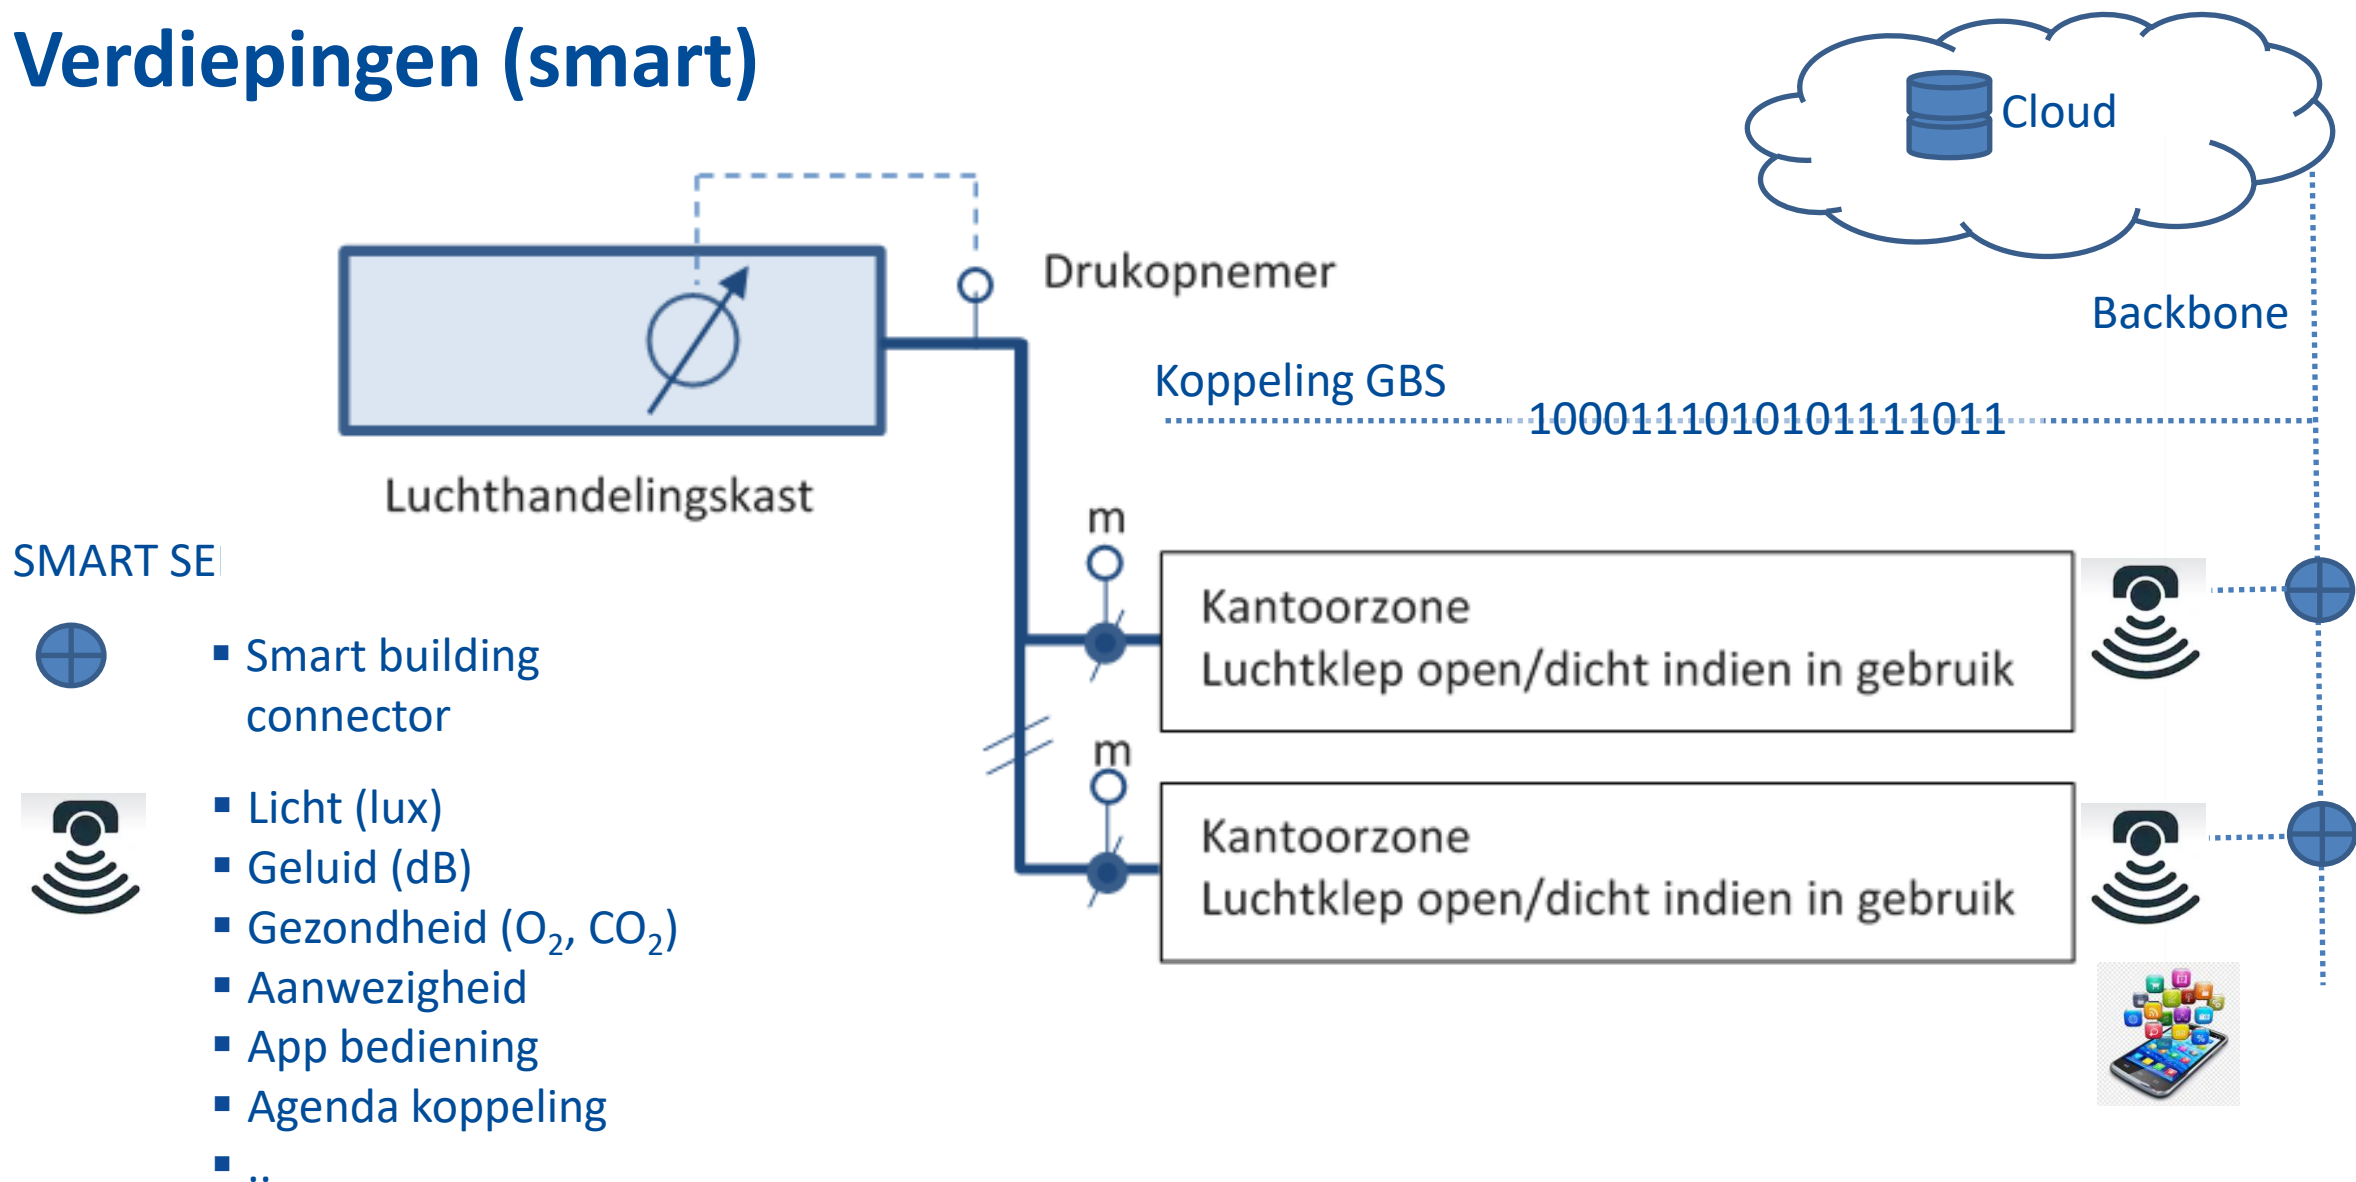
Verdiepingen (smart)

Cloud

Drukopnemer

Backbone

Koppeling GBS

10001110101011111011

Luchthandelingskast

SMART SE

m

Kantoorzone
Luchtklep open/dicht indien in gebruik

m

Kantoorzone
Luchtklep open/dicht indien in gebruik

- Smart building connector

- Licht (lux)
- Geluid (dB)
- Gezondheid ($O_2$, $CO_2$)
- Aanwezigheid
- App bediening
- Agenda koppeling
- ..